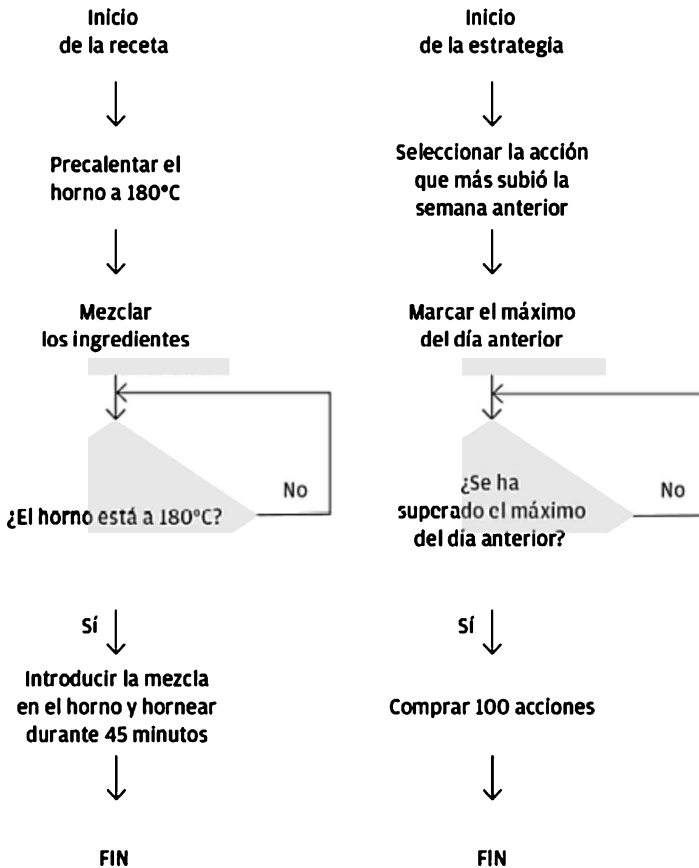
Inicio
de la receta

Precalentar el horno a 180°C

Mezclar los ingredientes

¿El horno está a 180°C?

No

Sí

Introducir la mezcla en el horno y hornear durante 45 minutos

FIN

Inicio
de la estrategia

Seleccionar la acción que más subió la semana anterior

Marcar el máximo del día anterior

¿Se ha superado el máximo del día anterior?

No

Sí

Comprar 100 acciones

FIN